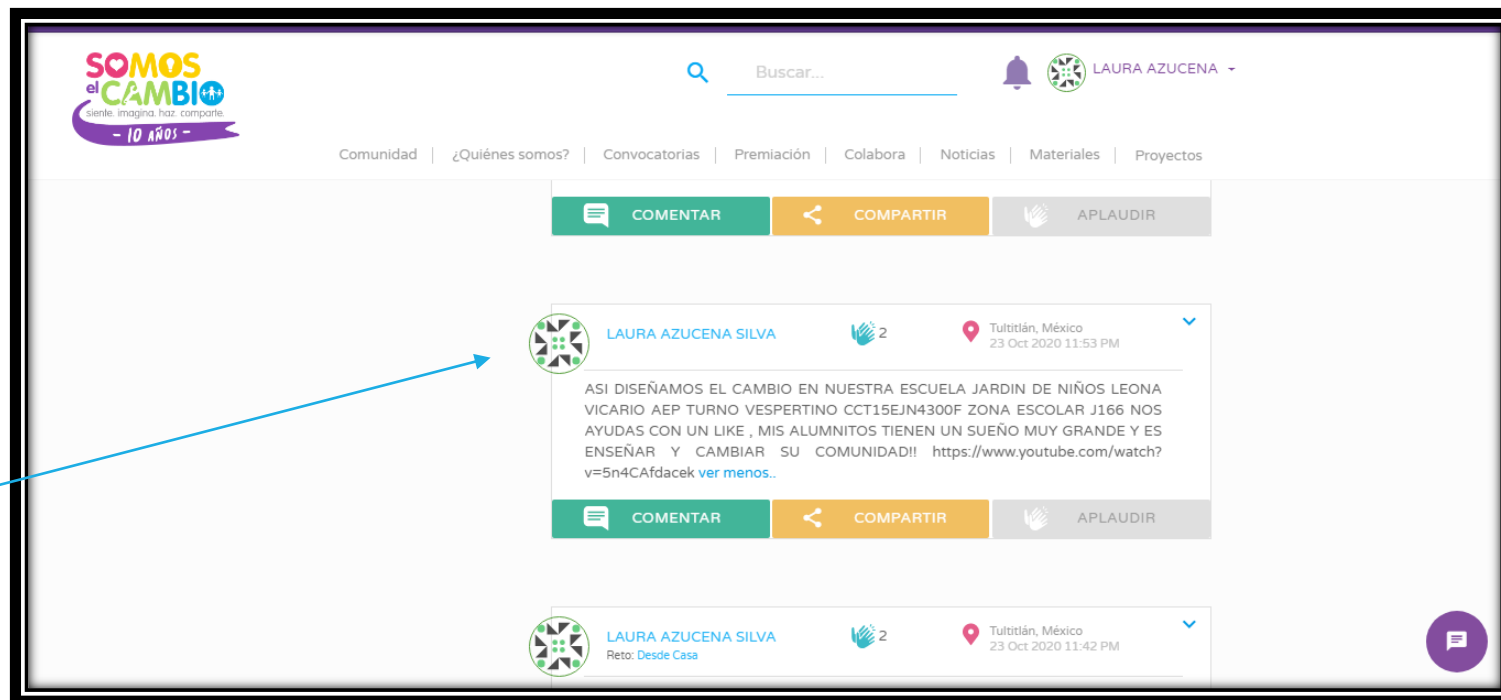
SOMOS el CAMBIO
siente. imagina. haz. comparte.
- 10 AÑOS -

Buscar...

LAURA AZUCENA

Comunidad | ¿Quiénes somos? | Convocatorias | Premiación | Colabora | Noticias | Materiales | Proyectos

COMENTAR
COMPARTIR
APLAUDIR

LAURA AZUCENA SILVA
2
Tultitlán, México
23 Oct 2020 11:53 PM

ASI DISEÑAMOS EL CAMBIO EN NUESTRA ESCUELA JARDIN DE NIÑOS LEONA VICARIO AEP TURNO VESPERTINO CCT15EJN4300F ZONA ESCOLAR J166 NOS AYUDAS CON UN LIKE , MIS ALUMNITOS TIENEN UN SUEÑO MUY GRANDE Y ES ENSEÑAR Y CAMBIAR SU COMUNIDAD!! https://www.youtube.com/watch?v=5n4CAfdacek ver menos..

COMENTAR
COMPARTIR
APLAUDIR

LAURA AZUCENA SILVA
Reto: Desde Casa
2
Tultitlán, México
23 Oct 2020 11:42 PM